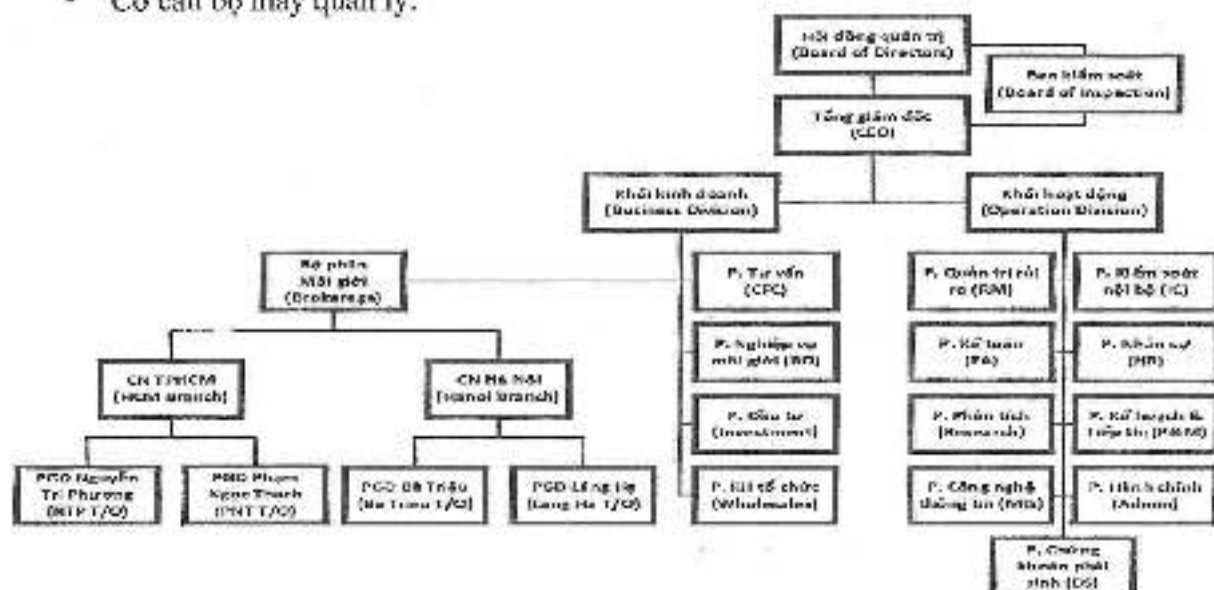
Cơ cấu bộ máy quản lý:

Hội đồng quản trị (Board of Directors)

Ban kiểm soát (Board of Inspection)

Tổng giám đốc (CEO)

Khối kinh doanh (Business Division)

Khối hoạt động (Operation Division)

Bộ phận Môi giới (Brokerage)

CN TPHCM (HCM branch)

CN Hà Nội (Hanoi branch)

PGD Nguyễn Tri Phương (NTP T/O)

PGD Phạm Ngọc Thạch (PNT T/O)

PGD Bà Triệu (Ba Trieu T/O)

PGD Láng Hạ (Lang Ha T/O)

P. Tư vấn (CFC)

P. Nghiệp vụ môi giới (BO)

P. Đầu tư (Investment)

P. KH tổ chức (Wholesales)

P. Quản trị rủi ro (RM)

P. Kiểm soát nội bộ (IC)

P. Kế toán (FA)

P. Nhân sự (HR)

P. Phân tích (Research)

P. Kế hoạch & tiếp thị (P&KM)

P. Công nghệ thông tin (MIS)

P. Hành chính (Admin)

P. Chứng khoán phái sinh (DS)